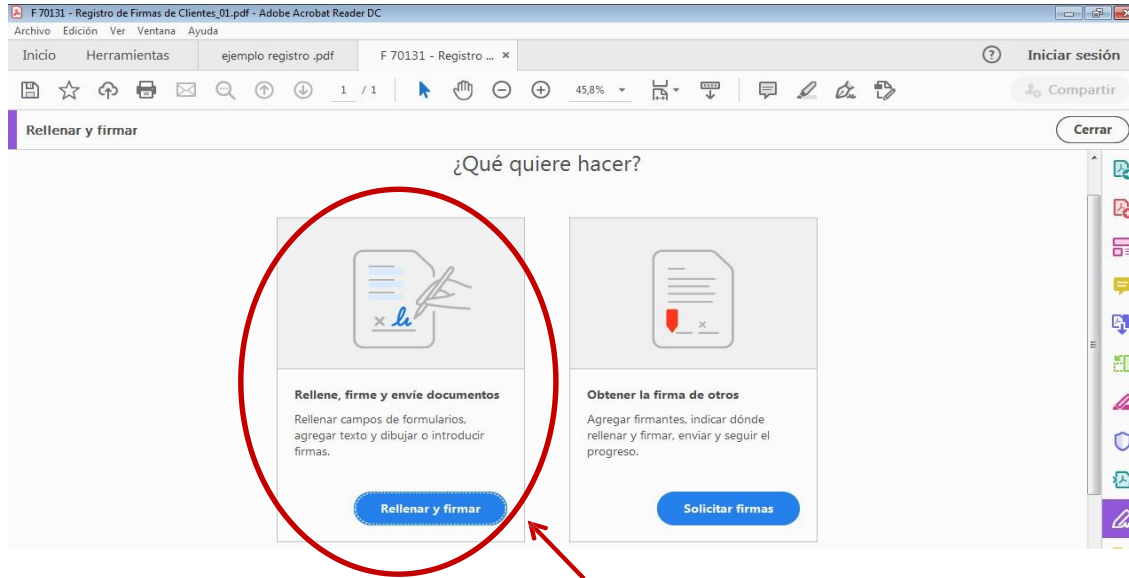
F 70131 - Registro de Firmas de Clientes_01.pdf - Adobe Acrobat Reader DC
Archivo Edición Ver Ventana Ayuda
Inicio Herramientas ejemplo registro .pdf F 70131 - Registro ... ×
? Iniciar sesión
1 / 1 45,8%
Compartir
Rellenar y firmar
Cerrar
¿Qué quiere hacer?

Rellene, firme y envíe documentos
Rellenar campos de formularios, agregar texto y dibujar o introducir firmas.
Rellenar y firmar

Obtener la firma de otros
Agregar firmantes, indicar dónde rellenar y firmar, enviar y seguir el progreso.
Solicitar firmas